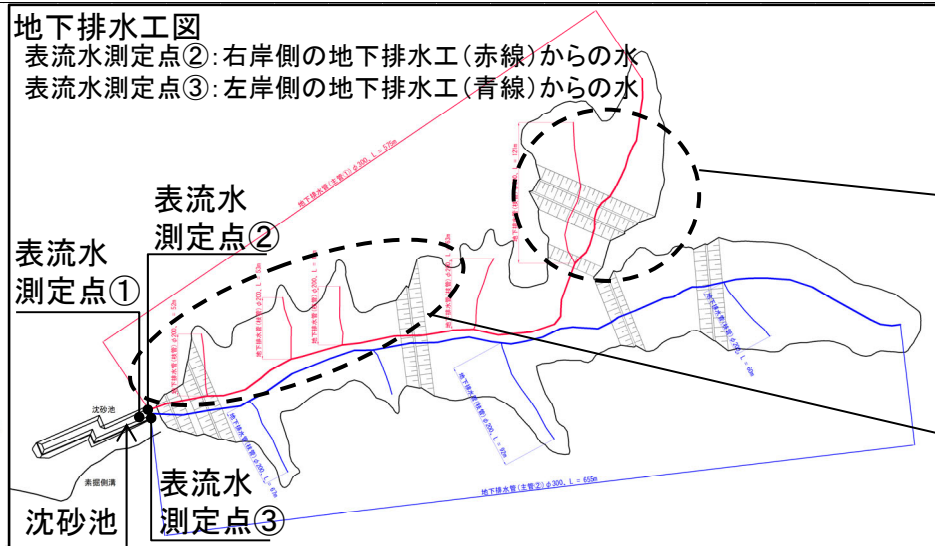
地下排水工図
表流水測定点②:右岸側の地下排水工(赤線)からの水
表流水測定点③:左岸側の地下排水工(青線)からの水

表流水
測定点②

表流水
測定点①

沈砂池

素掘側溝

沈砂池

表流水
測定点③

地下排水管(主管①) φ300、L = 575m

地下排水管(主管②) φ300、L = 655m

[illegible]